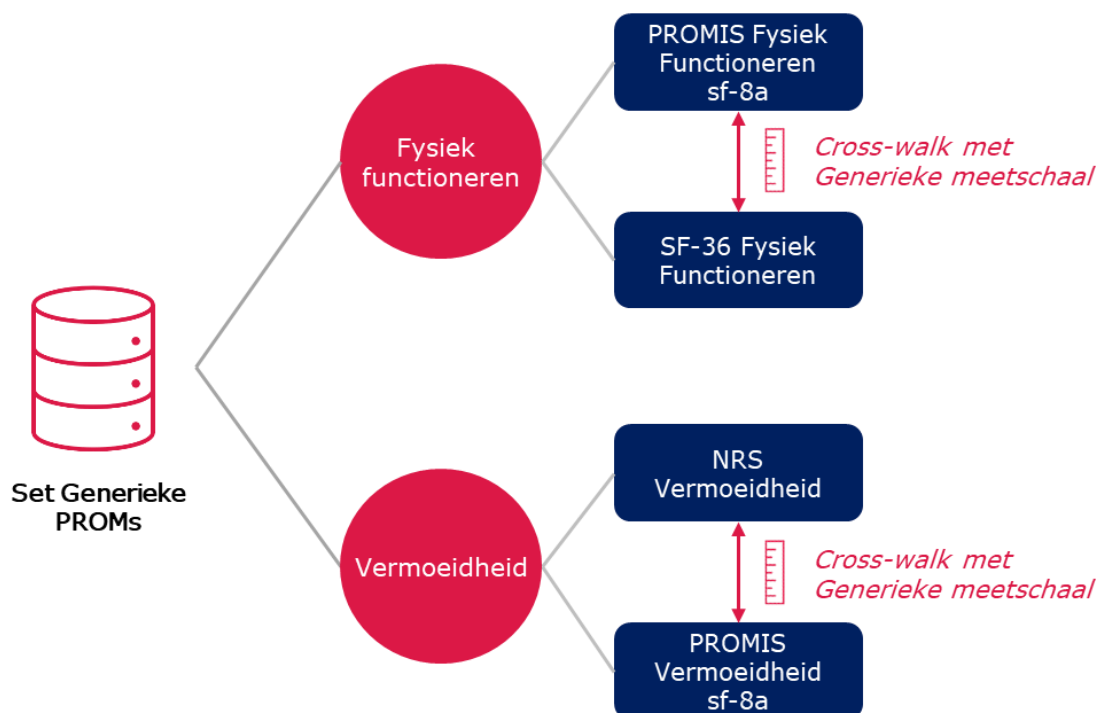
Set Generieke PROMs

Fysiek functioneren

PROMIS Fysiek Functioneren sf-8a

Cross-walk met Generieke meetschaal

SF-36 Fysiek Functioneren

Vermoeidheid

NRS Vermoeidheid

Cross-walk met Generieke meetschaal

PROMIS Vermoeidheid sf-8a